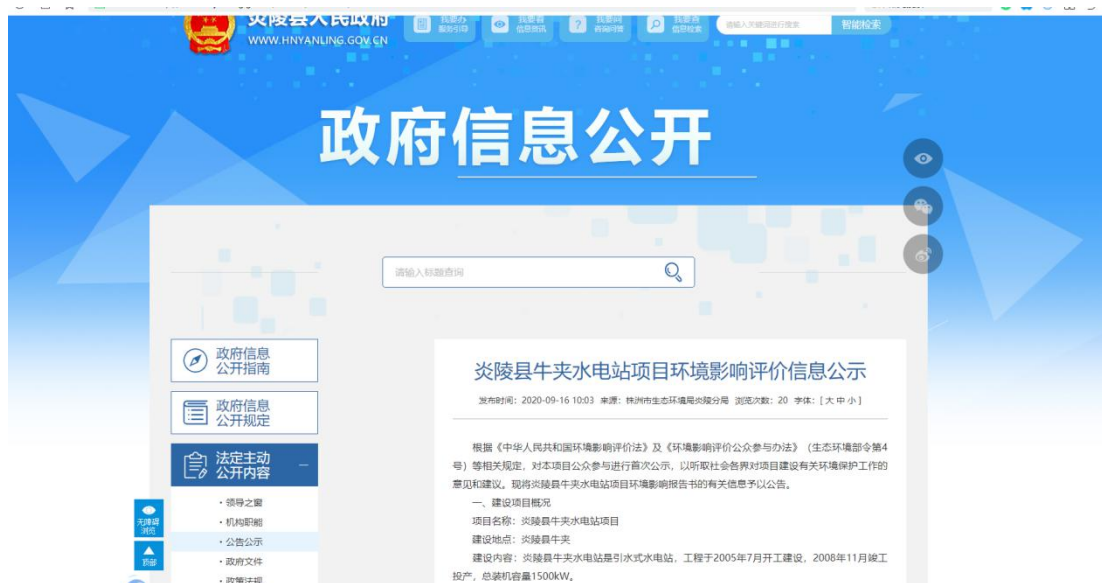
炎陵县人民政府
WWW.HNYANLING.GOV.CN

我要办 服务引导　我要看 信息查询　我要问 咨询问答　我要查 信息检索　请输入关键词进行搜索　智能检索

政府信息公开

请输入标题查询

政府信息公开指南

政府信息公开规定

法定主动公开内容 －

・领导之窗
・机构职能
・公告公示
・政府文件
・政策法规

无障碍浏览

顶部

炎陵县牛夹水电站项目环境影响评价信息公示

发布时间：2020-09-16 10:03　来源：株洲市生态环境局炎陵分局　浏览次数：20　字体：[ 大 中 小 ]

根据《中华人民共和国环境影响评价法》及《环境影响评价公众参与办法》（生态环境部令第4号）等相关规定，对本项目公众参与进行首次公示，以听取社会各界对项目建设有关环境保护工作的意见和建议。现将炎陵县牛夹水电站项目环境影响报告书的有关信息予以公告。

一、建设项目概况

项目名称：炎陵县牛夹水电站项目

建设地点：炎陵县牛夹

建设内容：炎陵县牛夹水电站是引水式水电站，工程于2005年7月开工建设，2008年11月竣工投产，总装机容量1500kW。